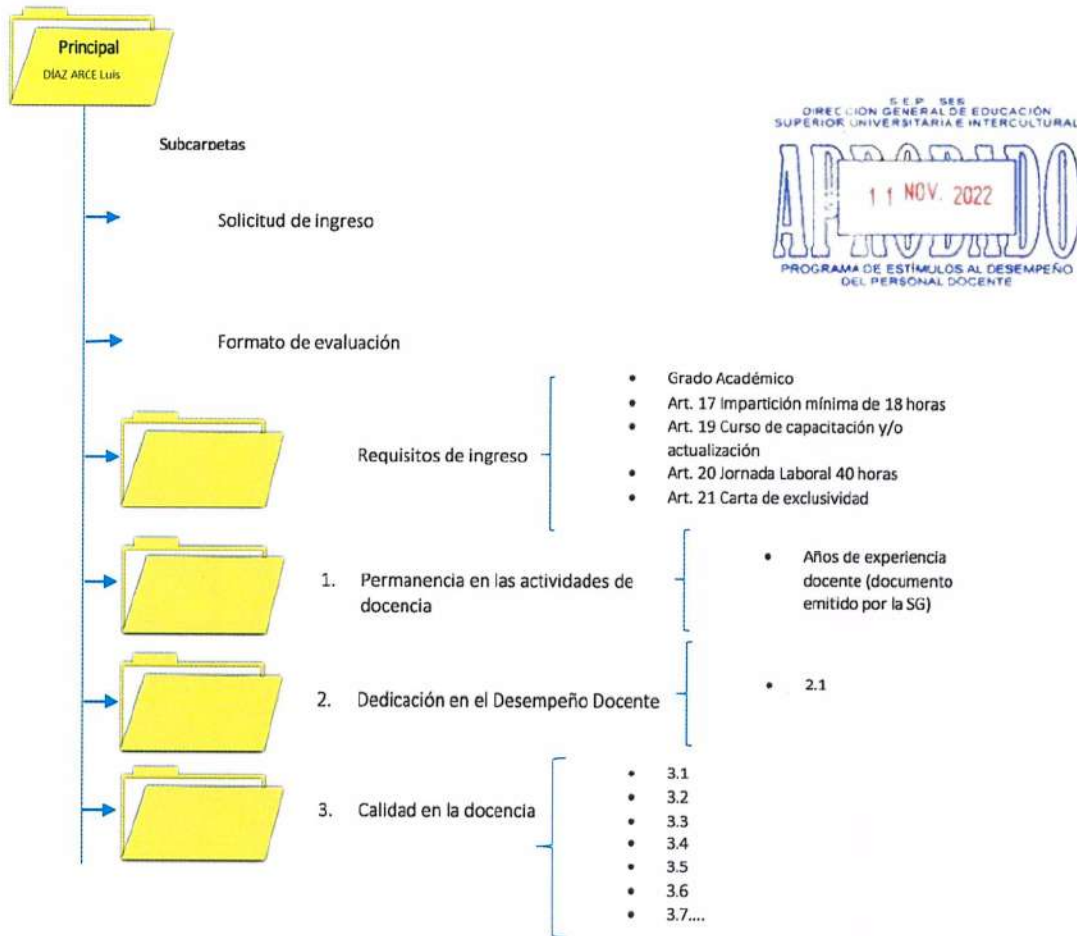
Principal
DÍAZ ARCE Luis

Subcarpetas

Solicitud de ingreso

Formato de evaluación

S.E.P. SES
DIRECCIÓN GENERAL DE EDUCACIÓN SUPERIOR UNIVERSITARIA E INTERCULTURAL
APROBADO
11 NOV. 2022
PROGRAMA DE ESTÍMULOS AL DESEMPEÑO DEL PERSONAL DOCENTE

Requisitos de ingreso

- Grado Académico
- Art. 17 Impartición mínima de 18 horas
- Art. 19 Curso de capacitación y/o actualización
- Art. 20 Jornada Laboral 40 horas
- Art. 21 Carta de exclusividad

1. Permanencia en las actividades de docencia

- Años de experiencia docente (documento emitido por la SG)

2. Dedicación en el Desempeño Docente

- 2.1

3. Calidad en la docencia

- 3.1
- 3.2
- 3.3
- 3.4
- 3.5
- 3.6
- 3.7....